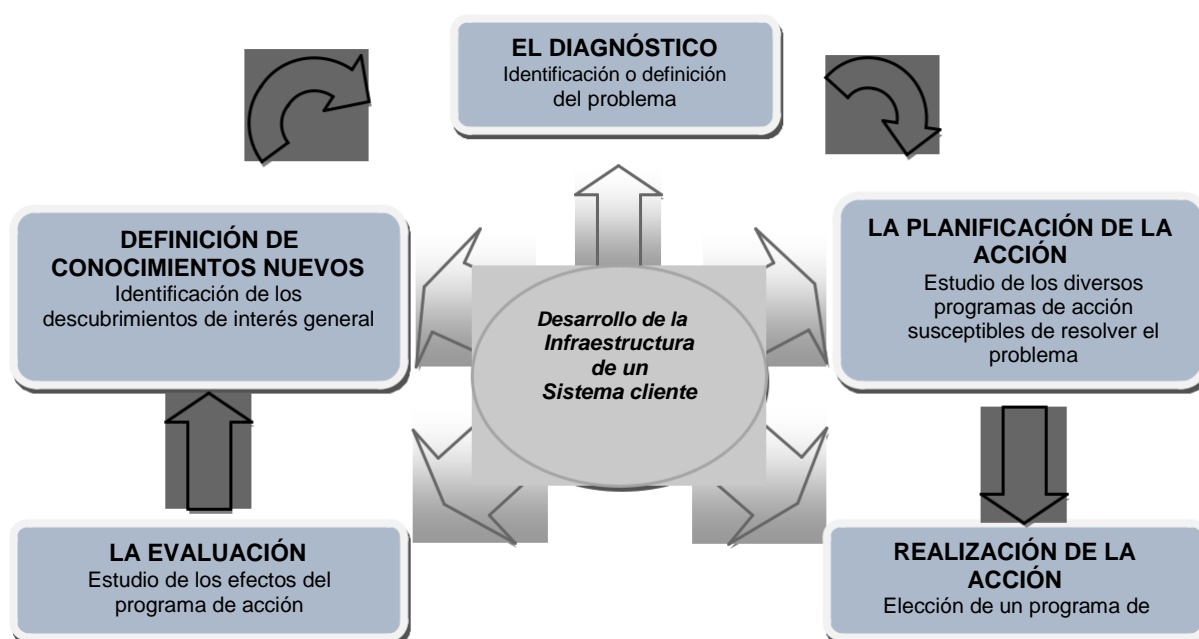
EL DIAGNÓSTICO
Identificación o definición del problema

DEFINICIÓN DE CONOCIMIENTOS NUEVOS
Identificación de los descubrimientos de interés general

Desarrollo de la Infraestructura de un Sistema cliente

LA PLANIFICACIÓN DE LA ACCIÓN
Estudio de los diversos programas de acción susceptibles de resolver el problema

LA EVALUACIÓN
Estudio de los efectos del programa de acción

REALIZACIÓN DE LA ACCIÓN
Elección de un programa de